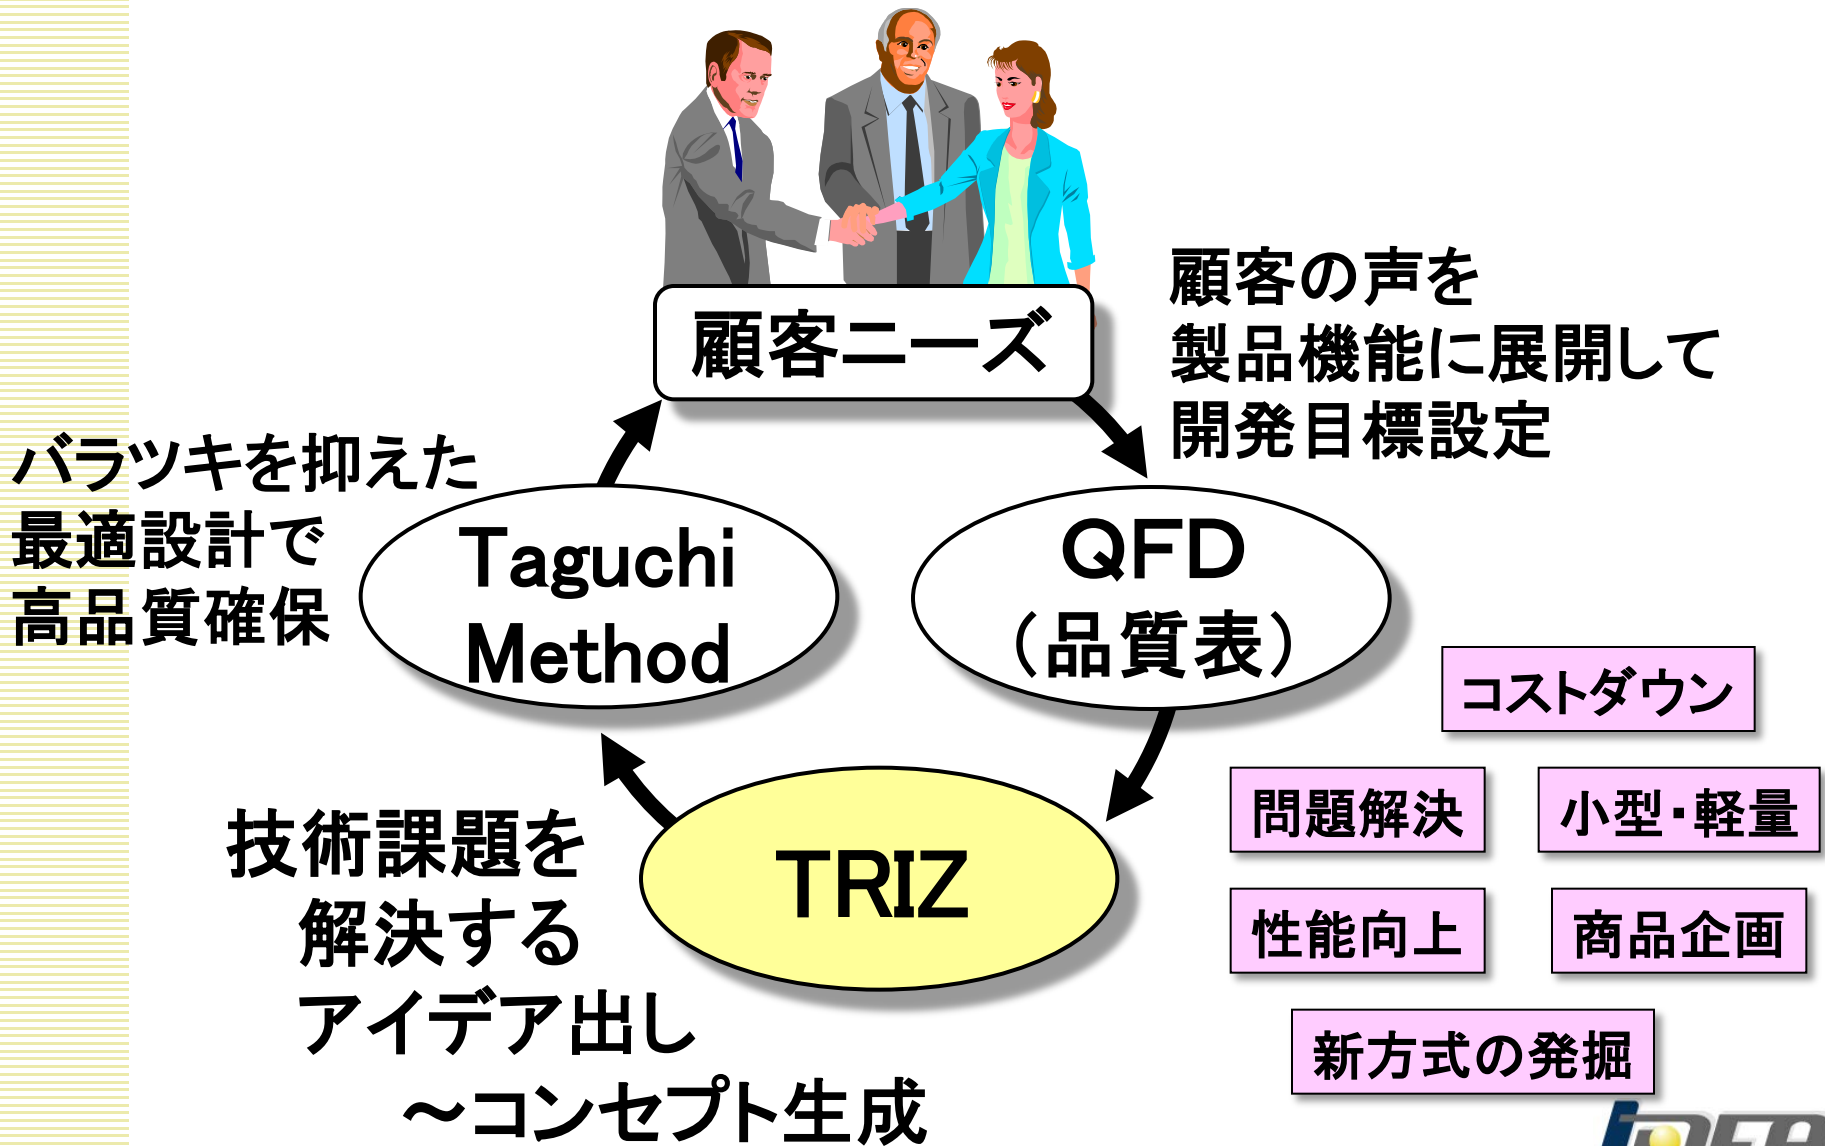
顧客ニーズ

顧客の声を
製品機能に展開して
開発目標設定

バラツキを抑えた
最適設計で
高品質確保

Taguchi Method

QFD
(品質表)

コストダウン

問題解決

小型・軽量

性能向上

商品企画

新方式の発掘

技術課題を
解決する
アイデア出し
～コンセプト生成

TRIZ

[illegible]